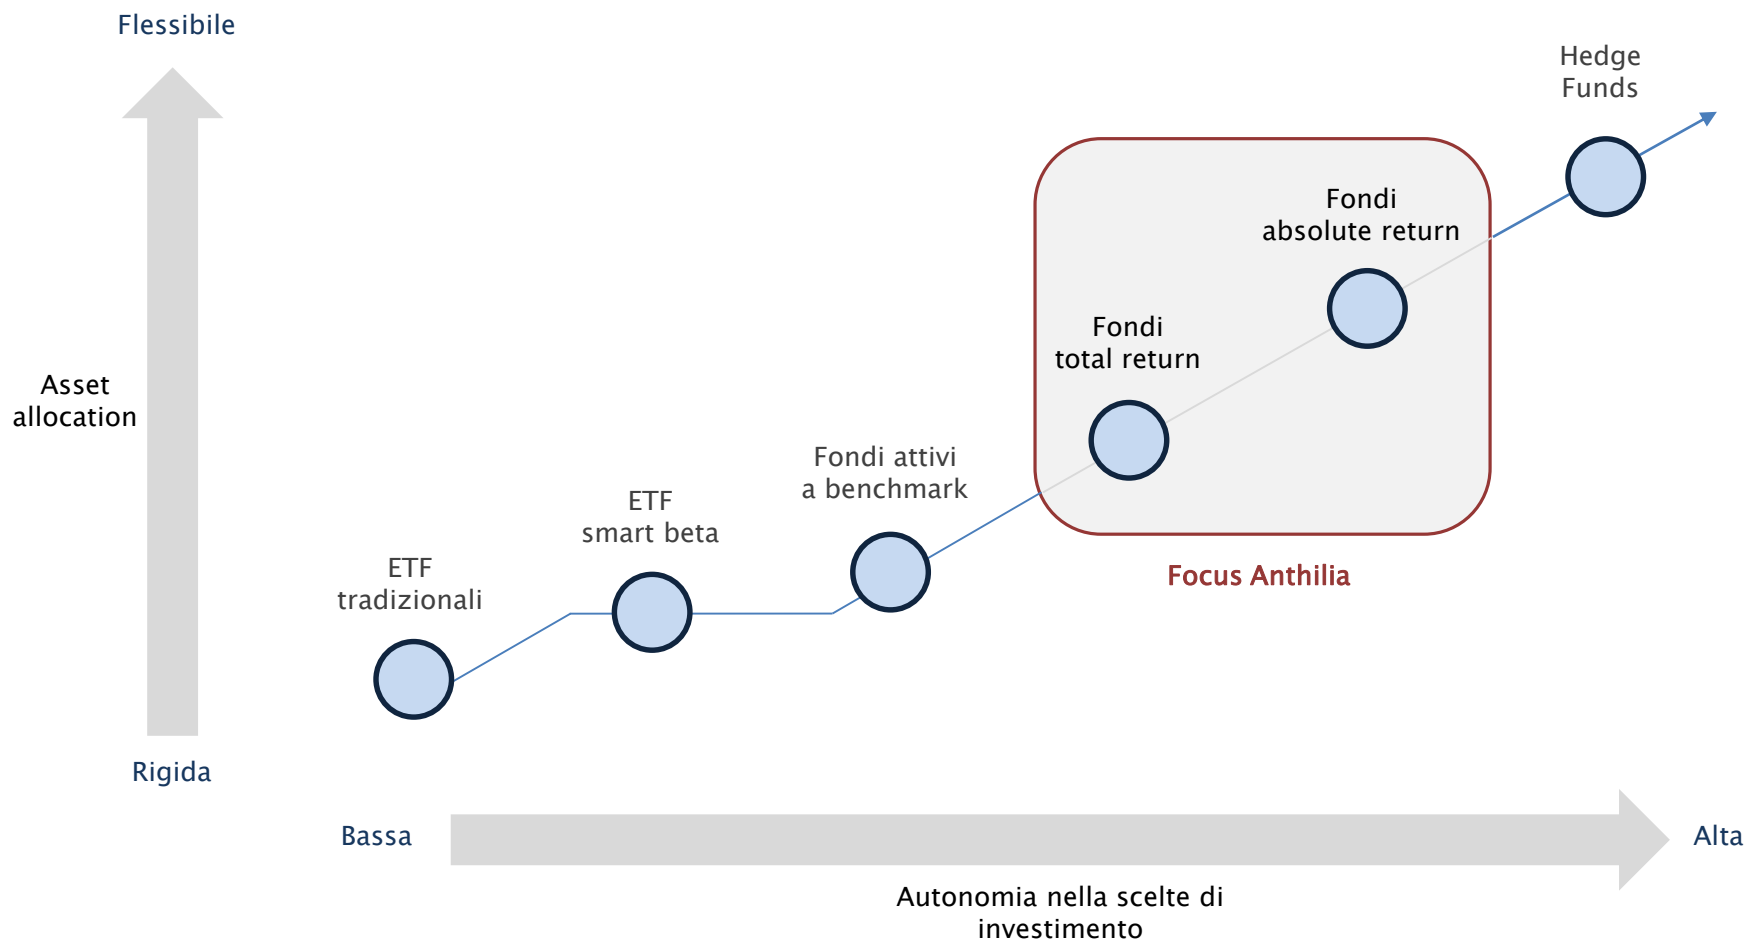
Flessibile

Hedge Funds

Fondi absolute return

Fondi total return

Asset allocation

Fondi attivi a benchmark

ETF smart beta

ETF tradizionali

Focus Anthilia

Rigida

Bassa

Alta

Autonomia nella scelte di investimento